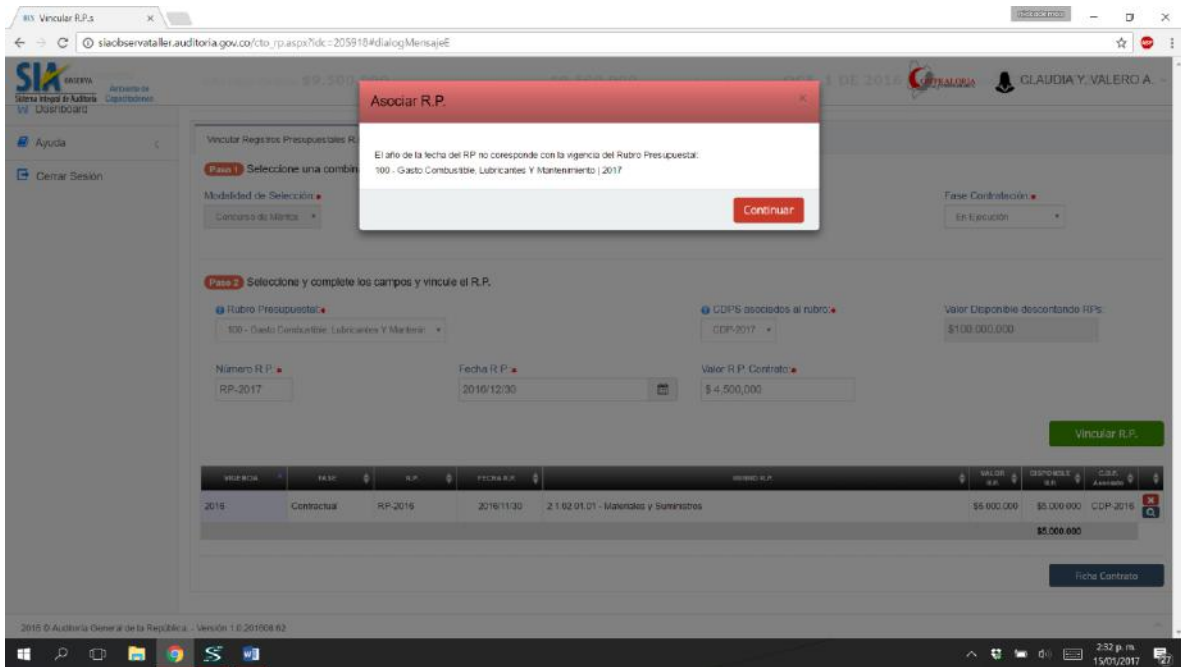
SIA Vincular R.P.s ×

siaobservataller.auditoria.gov.co/cto_rp.aspx?idc=205918#dialogMensajeE

SIA Sistema Integral de Auditoría Ambiente de Capacitaciones

Dashboard

CLAUDIA Y. VALERO A.

Ayuda

Cerrar Sesión

Vincular Registros Presupuestales R

Paso 1 Seleccione una combi

Modalidad de Selección:

Concurso de Méritos

Fase Contratación:

En Ejecución

Asociar R.P.

×

El año de la fecha del RP no coresponde con la vigencia del Rubro Presupuestal: 100 - Gasto Combustible, Lubricantes Y Mantenimiento | 2017

Continuar

Paso 2 Seleccione y complete los campos y vincule el R.P.

Rubro Presupuestal:

100 - Gasto Combustible, Lubricantes Y Mantenim

CDPS asociados al rubro:

CDP-2017

Valor Disponible descontando RPs:

$100.000.000

Número R.P.

RP-2017

Fecha R.P.

2016/12/30

Valor R.P. Contrato:

$ 4,500,000

Vincular R.P.

| VIGENCIA | FASE | R.P. | FECHA R.P. | RUBRO R.P. | VALOR R.P. | DISPONIBLE R.P. | C.D.P. Asociado |
|---|---|---|---|---|---|---|---|
| 2016 | Contractual | RP-2016 | 2016/11/30 | 2.1.02.01.01 - Materiales y Suministros | $5.000.000 | $5.000.000 | CDP-2016 |
| | | | | | | $5.000.000 | |

Ficha Contrato

2016 © Auditoría General de la República - Versión 1.0.201608.62

2:32 p. m. 15/01/2017